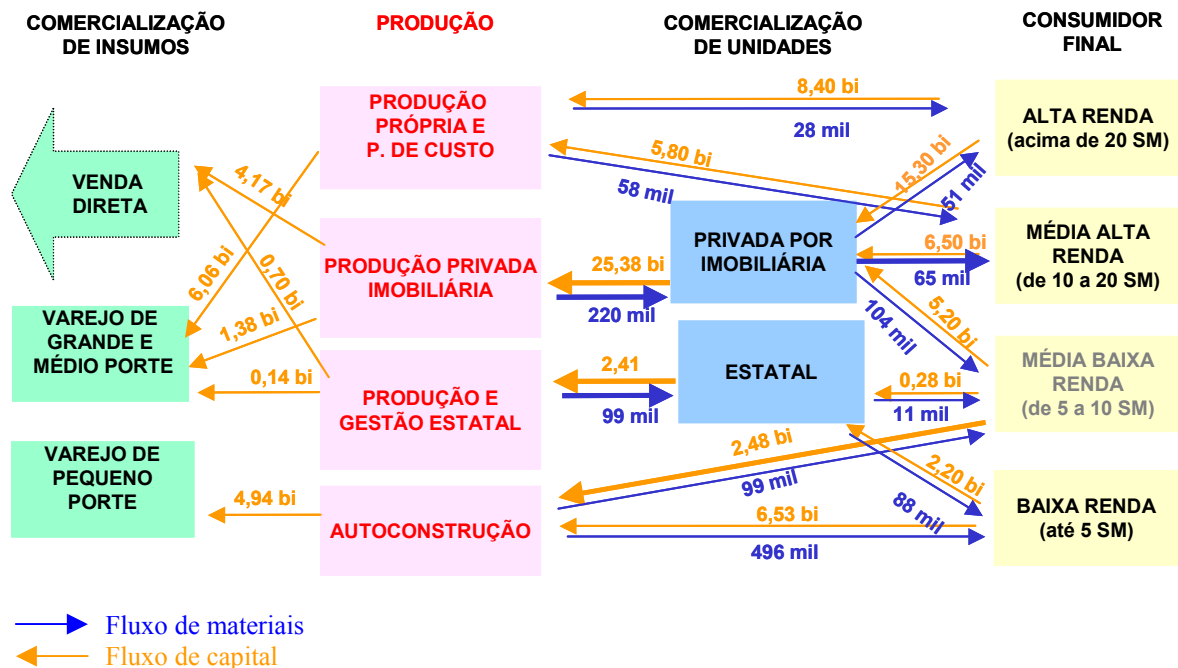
COMERCIALIZAÇÃO DE INSUMOS

PRODUÇÃO

COMERCIALIZAÇÃO DE UNIDADES

CONSUMIDOR FINAL

VENDA DIRETA

VAREJO DE GRANDE E MÉDIO PORTE

VAREJO DE PEQUENO PORTE

PRODUÇÃO PRÓPRIA E P. DE CUSTO

PRODUÇÃO PRIVADA IMOBILIÁRIA

PRODUÇÃO E GESTÃO ESTATAL

AUTOCONSTRUÇÃO

PRIVADA POR IMOBILIÁRIA

ESTATAL

ALTA RENDA (acima de 20 SM)

MÉDIA ALTA RENDA (de 10 a 20 SM)

MÉDIA BAIXA RENDA (de 5 a 10 SM)

BAIXA RENDA (até 5 SM)

4,17 bi
6,06 bi
0,70 bi
1,38 bi
0,14 bi
4,94 bi
8,40 bi
28 mil
5,80 bi
58 mil
15,30 bi
51 mil
25,38 bi
220 mil
6,50 bi
65 mil
104 mil
5,20 bi
2,41
99 mil
0,28 bi
11 mil
2,48 bi
99 mil
2,20 bi
88 mil
6,53 bi
496 mil

Fluxo de materiais
Fluxo de capital